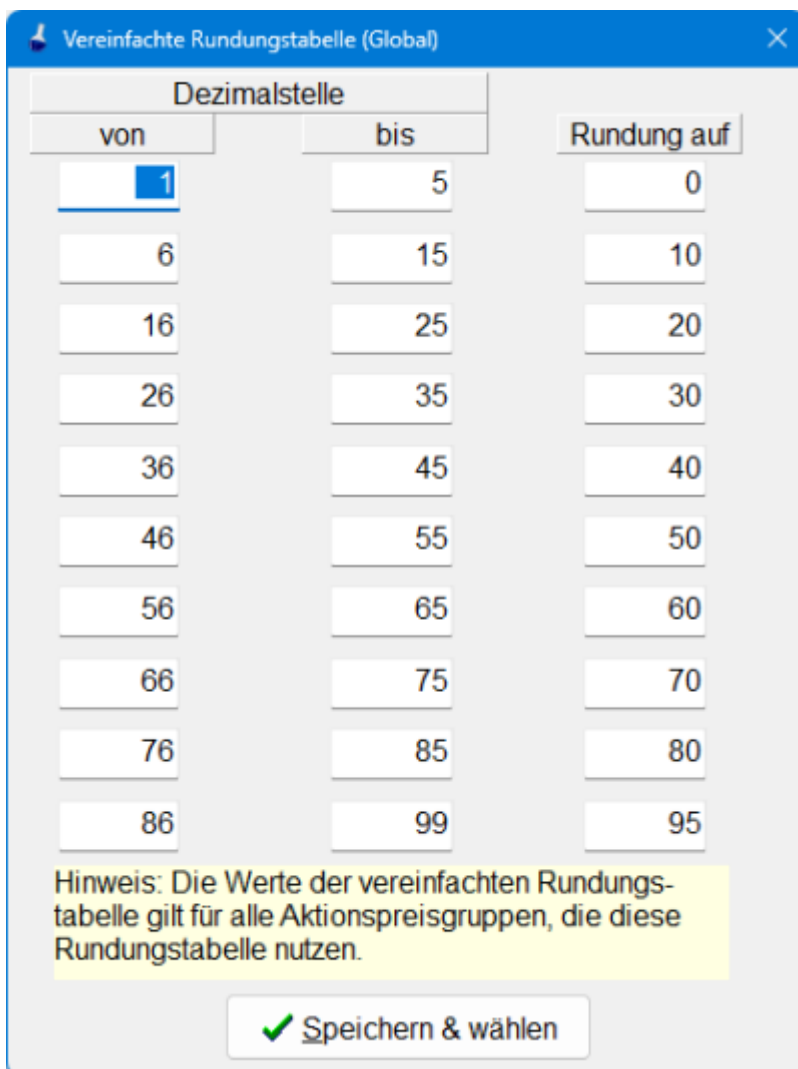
Vereinfachte Rundungstabelle (Global)

Dezimalstelle

| von | bis | Rundung auf |
|---|---|---|
| 1 | 5 | 0 |
| 6 | 15 | 10 |
| 16 | 25 | 20 |
| 26 | 35 | 30 |
| 36 | 45 | 40 |
| 46 | 55 | 50 |
| 56 | 65 | 60 |
| 66 | 75 | 70 |
| 76 | 85 | 80 |
| 86 | 99 | 95 |

Hinweis: Die Werte der vereinfachten Rundungstabelle gilt für alle Aktionspreisgruppen, die diese Rundungstabelle nutzen.

Speichern & wählen